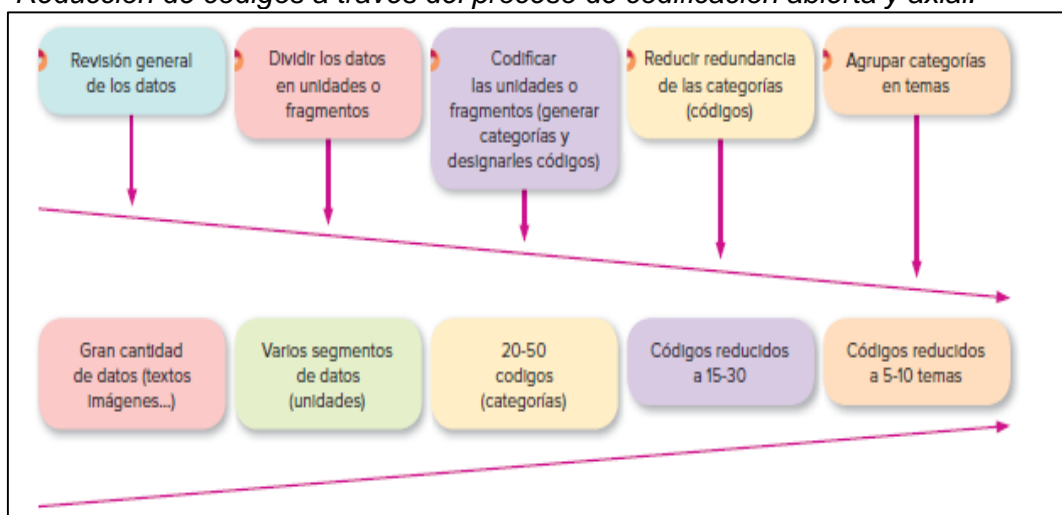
Reducción de códigos a través del proceso de codificación abierta y axial.

Revisión general de los datos

Dividir los datos en unidades o fragmentos

Codificar las unidades o fragmentos (generar categorías y designarles códigos)

Reducir redundancia de las categorías (códigos)

Agrupar categorías en temas

Gran cantidad de datos (textos imágenes...)

Varios segmentos de datos (unidades)

20-50 codigos (categorías)

Códigos reducidos a 15-30

Códigos reducidos a 5-10 temas